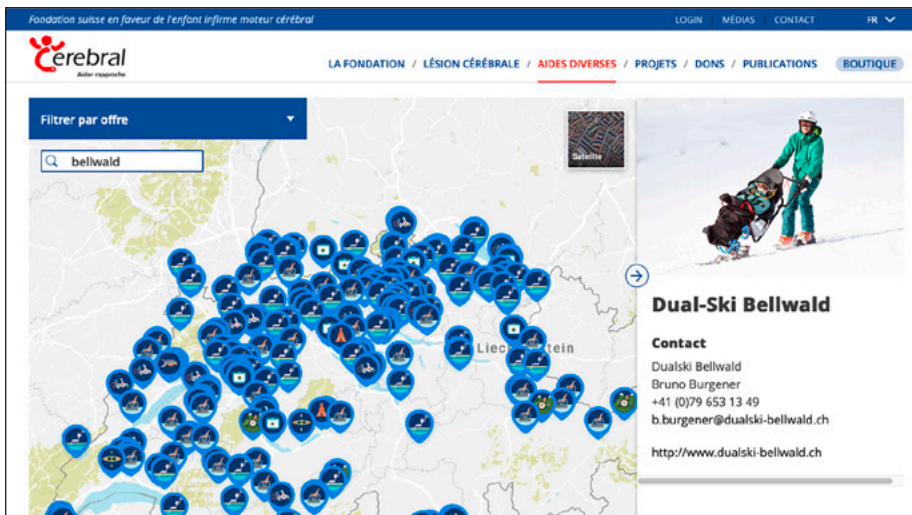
Fondation suisse en faveur de l'enfant infirme moteur cérébral

LOGIN | MÉDIAS | CONTACT FR

cerebral
Aider rapproche

LA FONDATION / LÉSION CÉRÉBRALE / AIDES DIVERSES / PROJETS / DONS / PUBLICATIONS BOUTIQUE

Filtrer par offre

bellwald

Satellite

Liech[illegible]tein

Dual-Ski Bellwald

Contact

Dualski Bellwald
Bruno Burgener
+41 (0)79 653 13 49
b.burgener@dualski-bellwald.ch

http://www.dualski-bellwald.ch